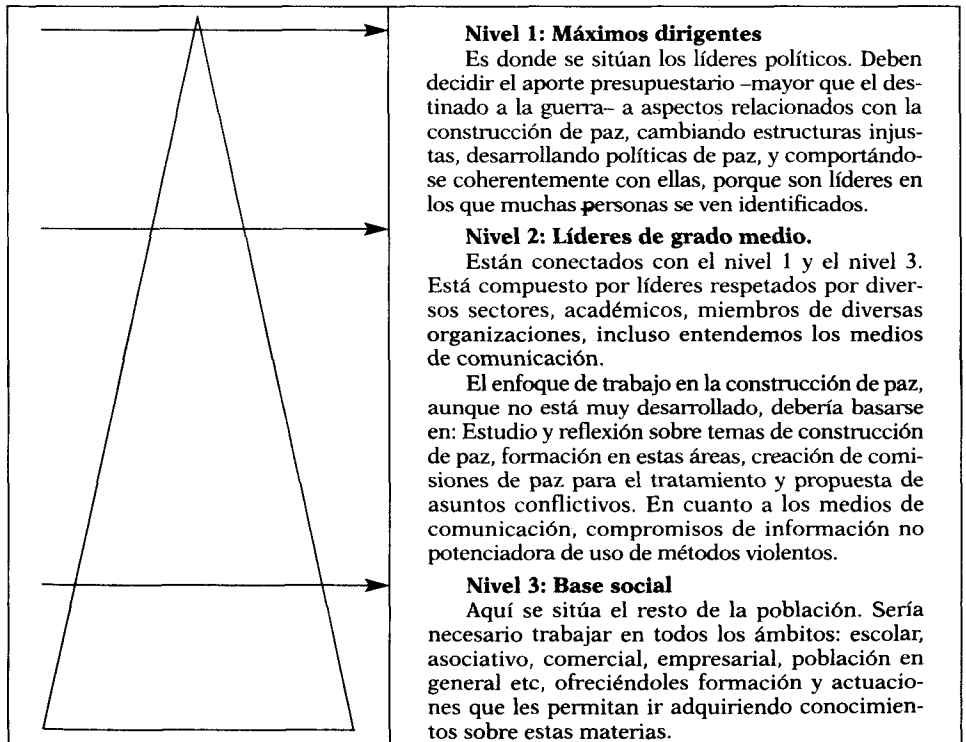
**Nivel 1: Máximos dirigentes**

Es donde se sitúan los líderes políticos. Deben decidir el aporte presupuestario –mayor que el destinado a la guerra– a aspectos relacionados con la construcción de paz, cambiando estructuras injustas, desarrollando políticas de paz, y comportándose coherentemente con ellas, porque son líderes en los que muchas personas se ven identificados.

**Nivel 2: Líderes de grado medio.**

Están conectados con el nivel 1 y el nivel 3. Está compuesto por líderes respetados por diversos sectores, académicos, miembros de diversas organizaciones, incluso entendemos los medios de comunicación.

El enfoque de trabajo en la construcción de paz, aunque no está muy desarrollado, debería basarse en: Estudio y reflexión sobre temas de construcción de paz, formación en estas áreas, creación de comisiones de paz para el tratamiento y propuesta de asuntos conflictivos. En cuanto a los medios de comunicación, compromisos de información no potenciadora de uso de métodos violentos.

**Nivel 3: Base social**

Aquí se sitúa el resto de la población. Sería necesario trabajar en todos los ámbitos: escolar, asociativo, comercial, empresarial, población en general etc, ofreciéndoles formación y actuaciones que les permitan ir adquiriendo conocimientos sobre estas materias.